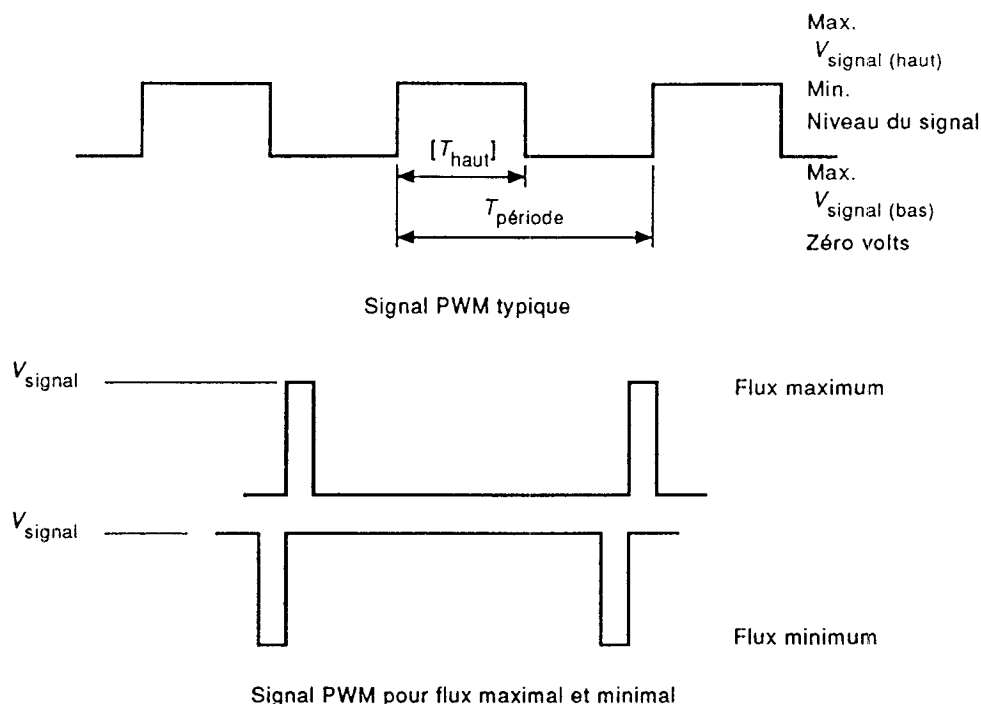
Max.
$V_{\text{signal (haut)}}$
Min.
Niveau du signal
Max.
$V_{\text{signal (bas)}}$
Zéro volts

$[T_{\text{haut}}]$

$T_{\text{période}}$

Signal PWM typique

$V_{\text{signal}}$

Flux maximum

$V_{\text{signal}}$

Flux minimum

Signal PWM pour flux maximal et minimal